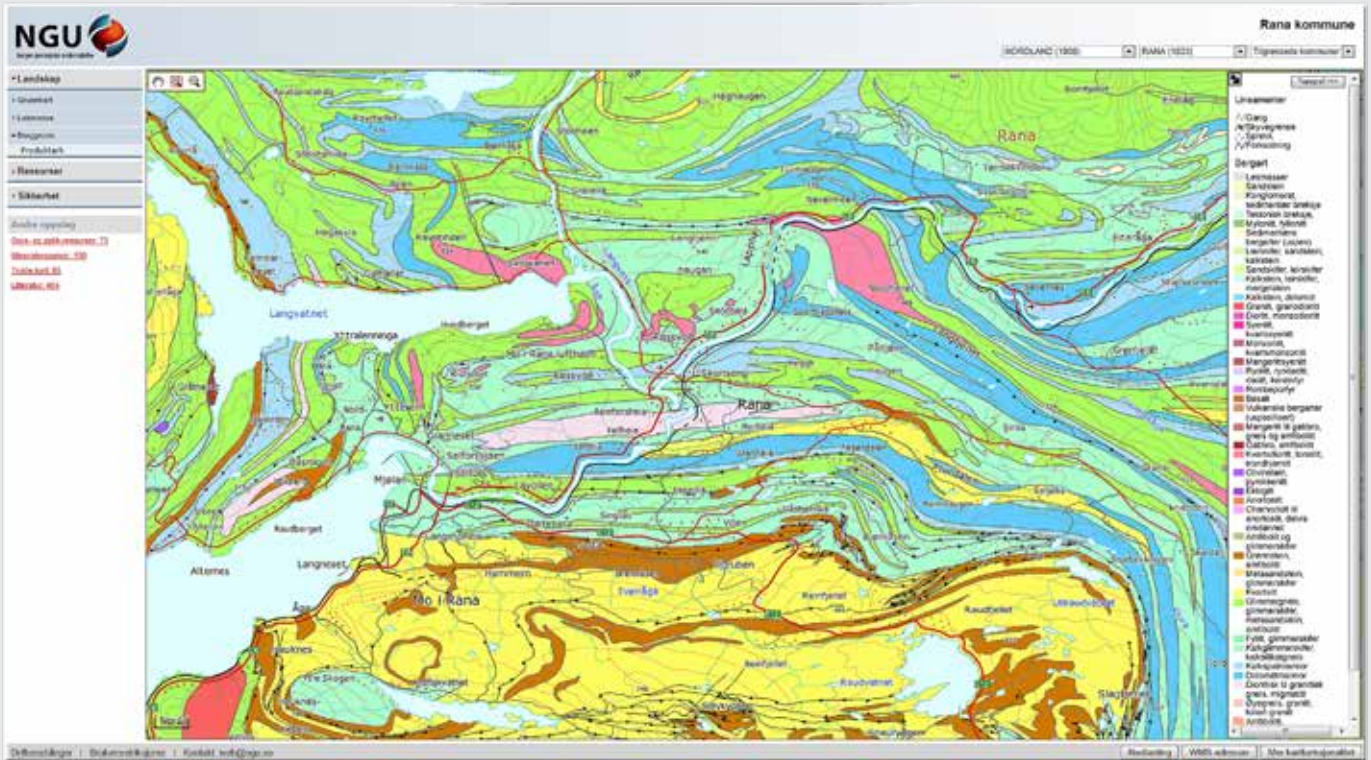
NGU
Norges geologiske undersøkelse

Rana kommune

NORDLAND (1800) RANA (1833) Tilgrensede kommuner

▾Landskap
› Grunnkart
› Løsmasser
▾Berggrunn
Produktark
▸Ressurser
▸Sikkerhet

Andre oppslag
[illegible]
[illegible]
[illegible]
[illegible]

Tegnforklaring

Lineamenter
Gang
Skyvegrense
Sprekk
Forkastning

Bergart
Løsmasser
Sandstein
Konglomerat, sedimentær breksje
Tektonisk breksje
Mylonitt, fyllonitt
Sedimentære bergarter (uspes)
Leirskifer, sandstein, kalkstein
Sandskifer, leirskifer
Kalkstein, tonskifer, mergelstein
Kalkstein, dolomitt
Granitt, granodioritt
Dioritt, monzodioritt
Syenitt, kvartssyenitt
Monzonitt, kvartsmonzonitt
Mangeritt
Pyroksenitt, ryolitt, dacitt, keratofyr
Rombeporfyr
Basalt
Vulkanske bergarter (uspesifisert)
Mangeritt til gabbro, gneis og amfibolitt
Gabbro, amfibolitt
Kvartskeratofyr, trondhjemitt
Olivinstein, pyroksenitt
Eklogitt
Anortositt
Charnockitt til anortositt, delvis omdannet
Amfibolitt og glimmerskifer
Grønnstein, amfibolitt
Metasandstein, glimmerskifer
Kvartsitt
Glimmergneis, glimmerskifer, metasandstein, amfibolitt
Fyllitt, glimmerskifer
Kalkglimmerskifer, kalksilikatgneis
Kalkspatmarmor
Dolomittmarmor
Dioritisk til granittisk gneis, migmatitt
Øyegneis, granitt, foliert granitt
Amfibolitt

Rana
Langvatnet
Ytteråneset
Mo i Rana
Altermark
Langneset
Mjølan
Raudberget
Hammeren
Tverråga
Raudvatnet
Storbeken
Kvitbergvatnet
Åga
Dalsgrenda
Skogen

Driftsmeldinger | Brukerveiledninger | Kontakt: info@ngu.no
Nedlasting | WMS-adresser | Ulike kartformater